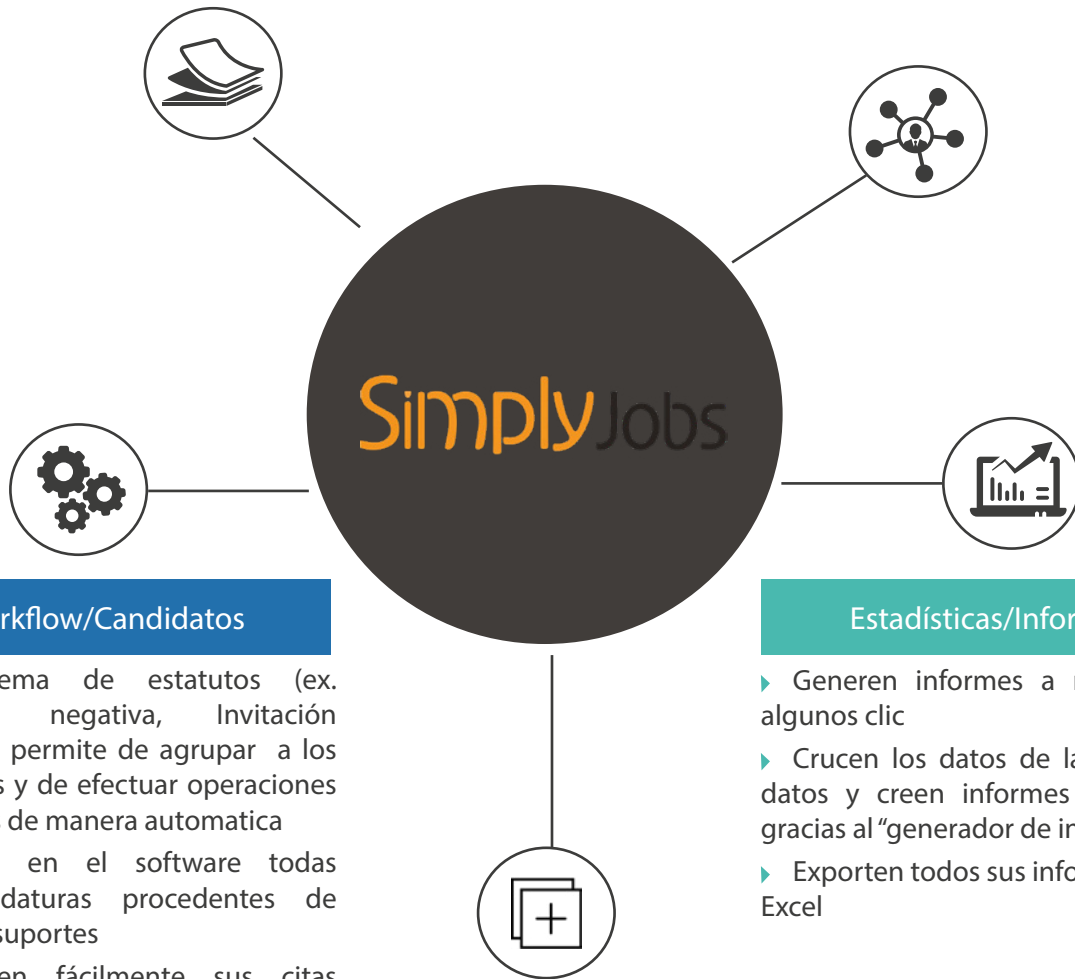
SimplyJobs

rkflow/Candidatos

ema de estatutos (ex. negativa, Invitación permite de agrupar a los s y de efectuar operaciones de manera automatica

en el software todas daturas procedentes de suportes

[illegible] fácilmente sus citas

Estadísticas/Infor

Generen informes a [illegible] algunos clic

Crucen los datos de la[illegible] datos y creen informes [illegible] gracias al "generador de in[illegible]

Exporten todos sus info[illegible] Excel